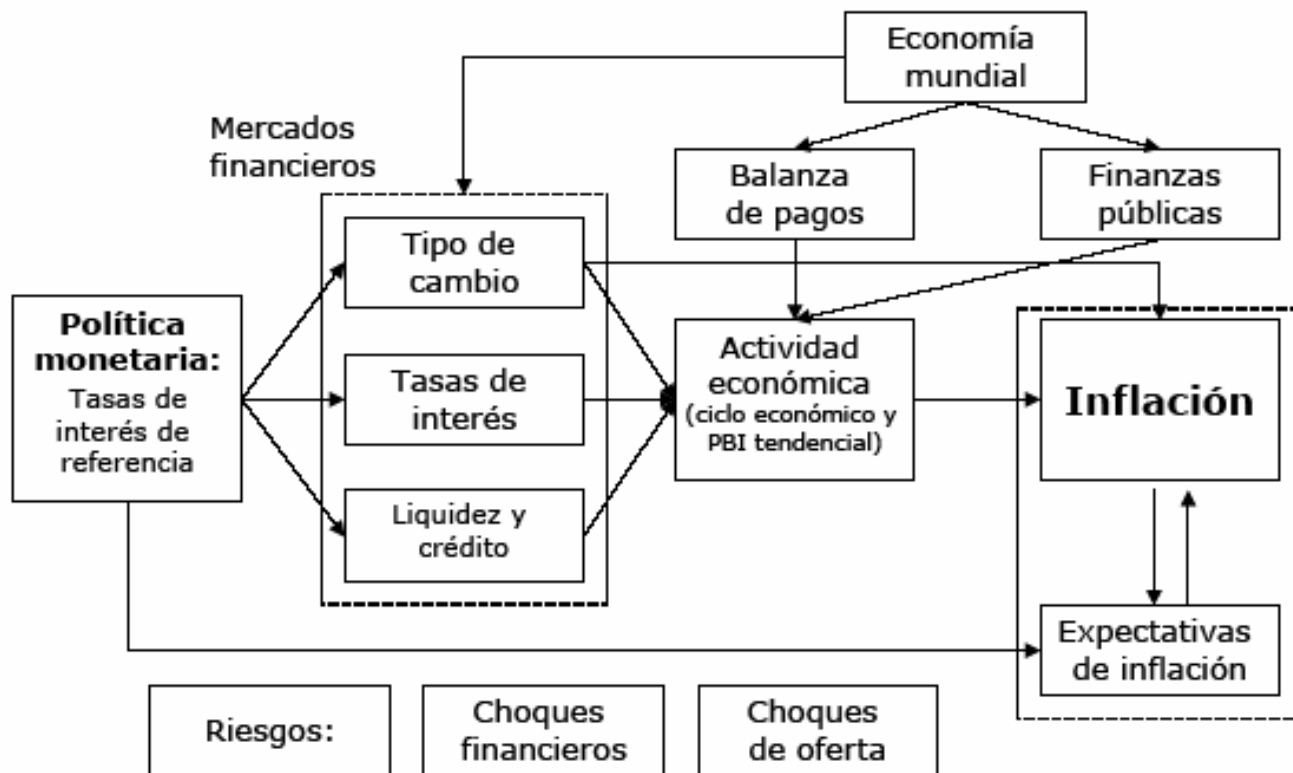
Economía mundial

Mercados financieros

Balanza de pagos

Finanzas públicas

Política monetaria:
Tasas de interés de referencia

Tipo de cambio

Tasas de interés

Liquidez y crédito

Actividad económica
(ciclo económico y PBI tendencial)

Inflación

Expectativas de inflación

Riesgos:

Choques financieros

Choques de oferta